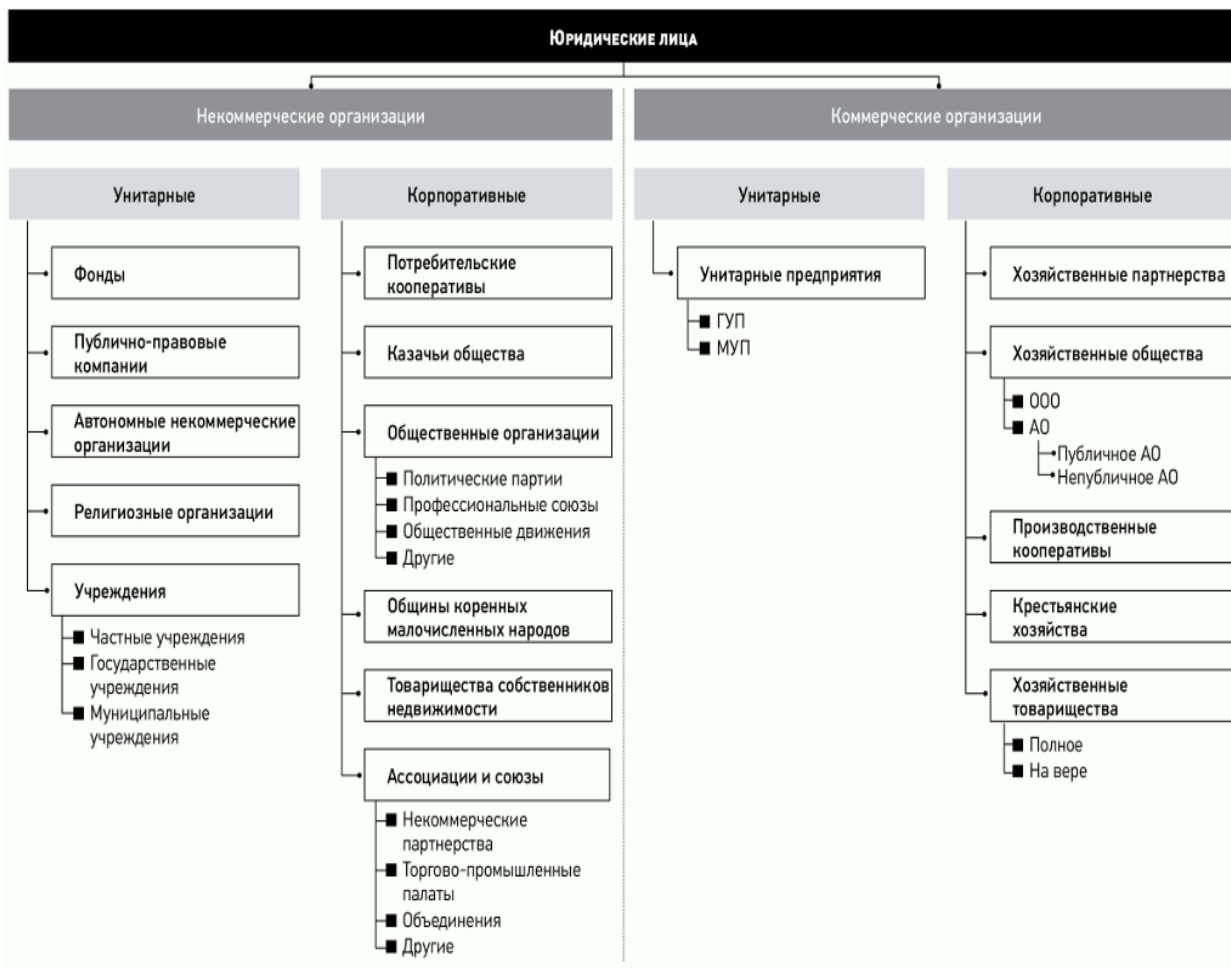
Юридические лица

Некоммерческие организации

Унитарные

Фонды

Публично-правовые компании

Автономные некоммерческие организации

Религиозные организации

Учреждения

Частные учреждения
Государственные учреждения
Муниципальные учреждения

Корпоративные

Потребительские кооперативы

Казачьи общества

Общественные организации

Политические партии
Профессиональные союзы
Общественные движения
Другие

Общины коренных малочисленных народов

Товарищества собственников недвижимости

Ассоциации и союзы

Некоммерческие партнерства
Торгово-промышленные палаты
Объединения
Другие

Коммерческие организации

Унитарные

Унитарные предприятия

ГУП
МУП

Корпоративные

Хозяйственные партнерства

Хозяйственные общества

ООО
АО
Публичное АО
Непубличное АО

Производственные кооперативы

Крестьянские хозяйства

Хозяйственные товарищества

Полное
На вере